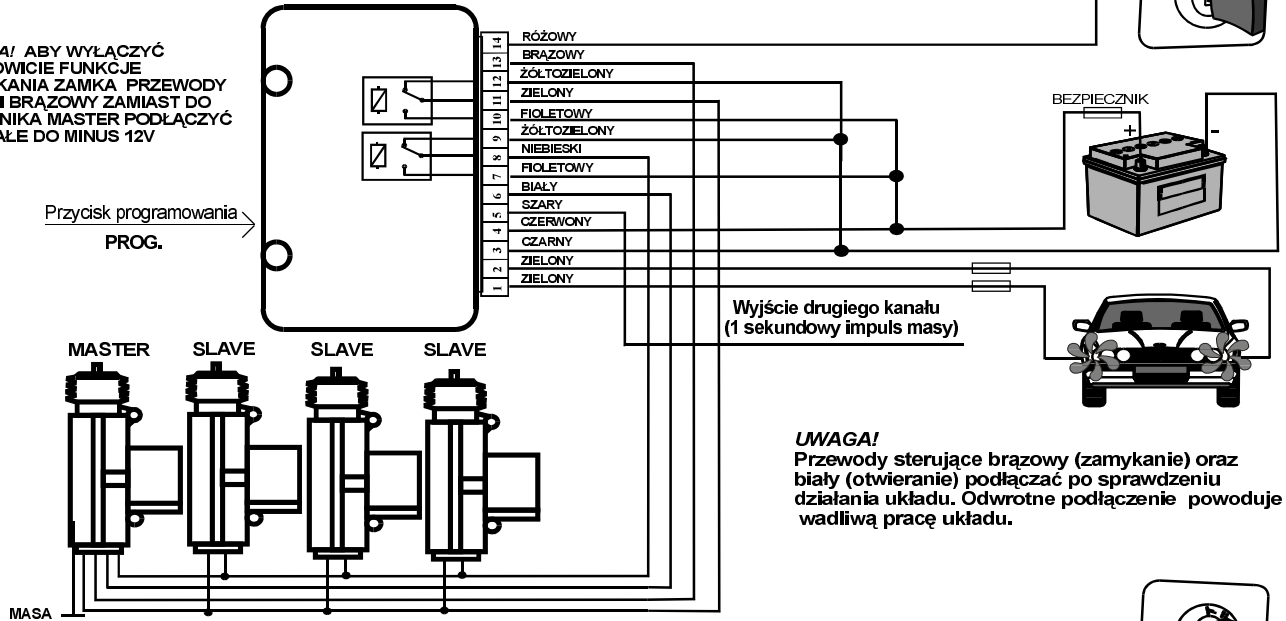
4/ ABY WYŁĄCZYĆ
OWICIE FUNKCJE
KANIA ZAMKA PRZEWODY
I BRĄZOWY ZAMIAST DO
NIKA MASTER PODŁĄCZYĆ
ŁE DO MINUS 12V

Przycisk programowania

PROG.

14 RÓŻOWY
13 BRĄZOWY
12 ŻÓŁTOZIELONY
11 ZIELONY
10 FIOLETOWY
9 ŻÓŁTOZIELONY
8 NIEBIESKI
7 FIOLETOWY
6 BIAŁY
5 SZARY
4 CZERWONY
3 CZARNY
2 ZIELONY
1 ZIELONY

BEZPIECZNIK

+

-

Wyjście drugiego kanału
(1 sekundowy impuls masy)

MASTER SLAVE SLAVE SLAVE

UWAGA!
Przewody sterujące brązowy (zamykanie) oraz biały (otwieranie) podłączać po sprawdzeniu działania układu. Odwrotne podłączenie powoduje wadliwą pracę układu.

MASA